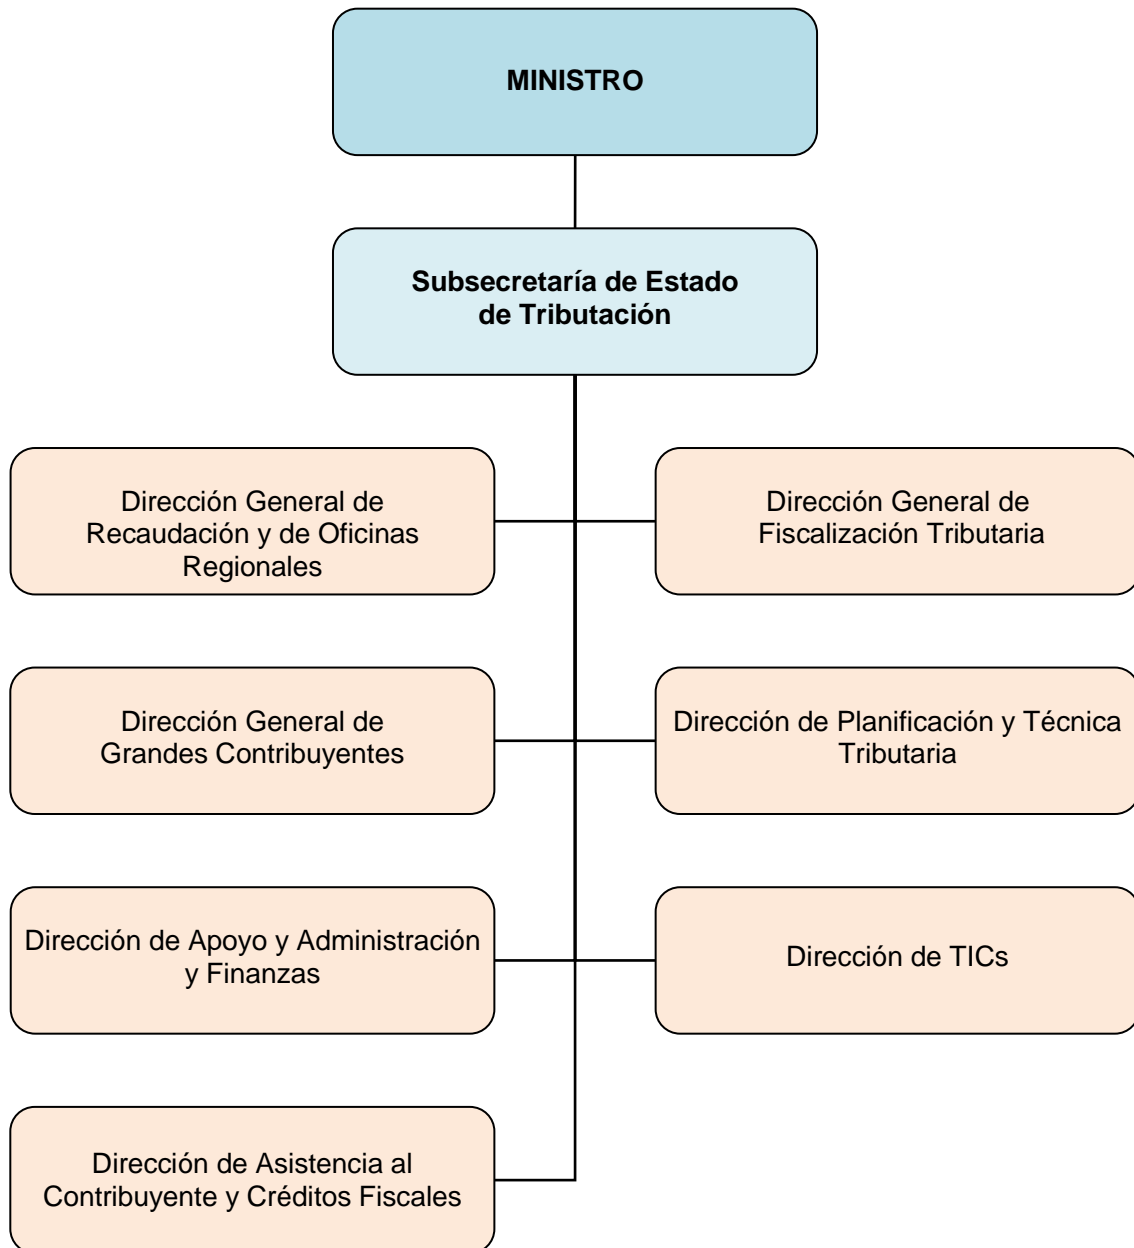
MINISTRO

Subsecretaría de Estado de Tributación

Dirección General de Recaudación y de Oficinas Regionales

Dirección General de Fiscalización Tributaria

Dirección General de Grandes Contribuyentes

Dirección de Planificación y Técnica Tributaria

Dirección de Apoyo y Administración y Finanzas

Dirección de TICs

Dirección de Asistencia al Contribuyente y Créditos Fiscales